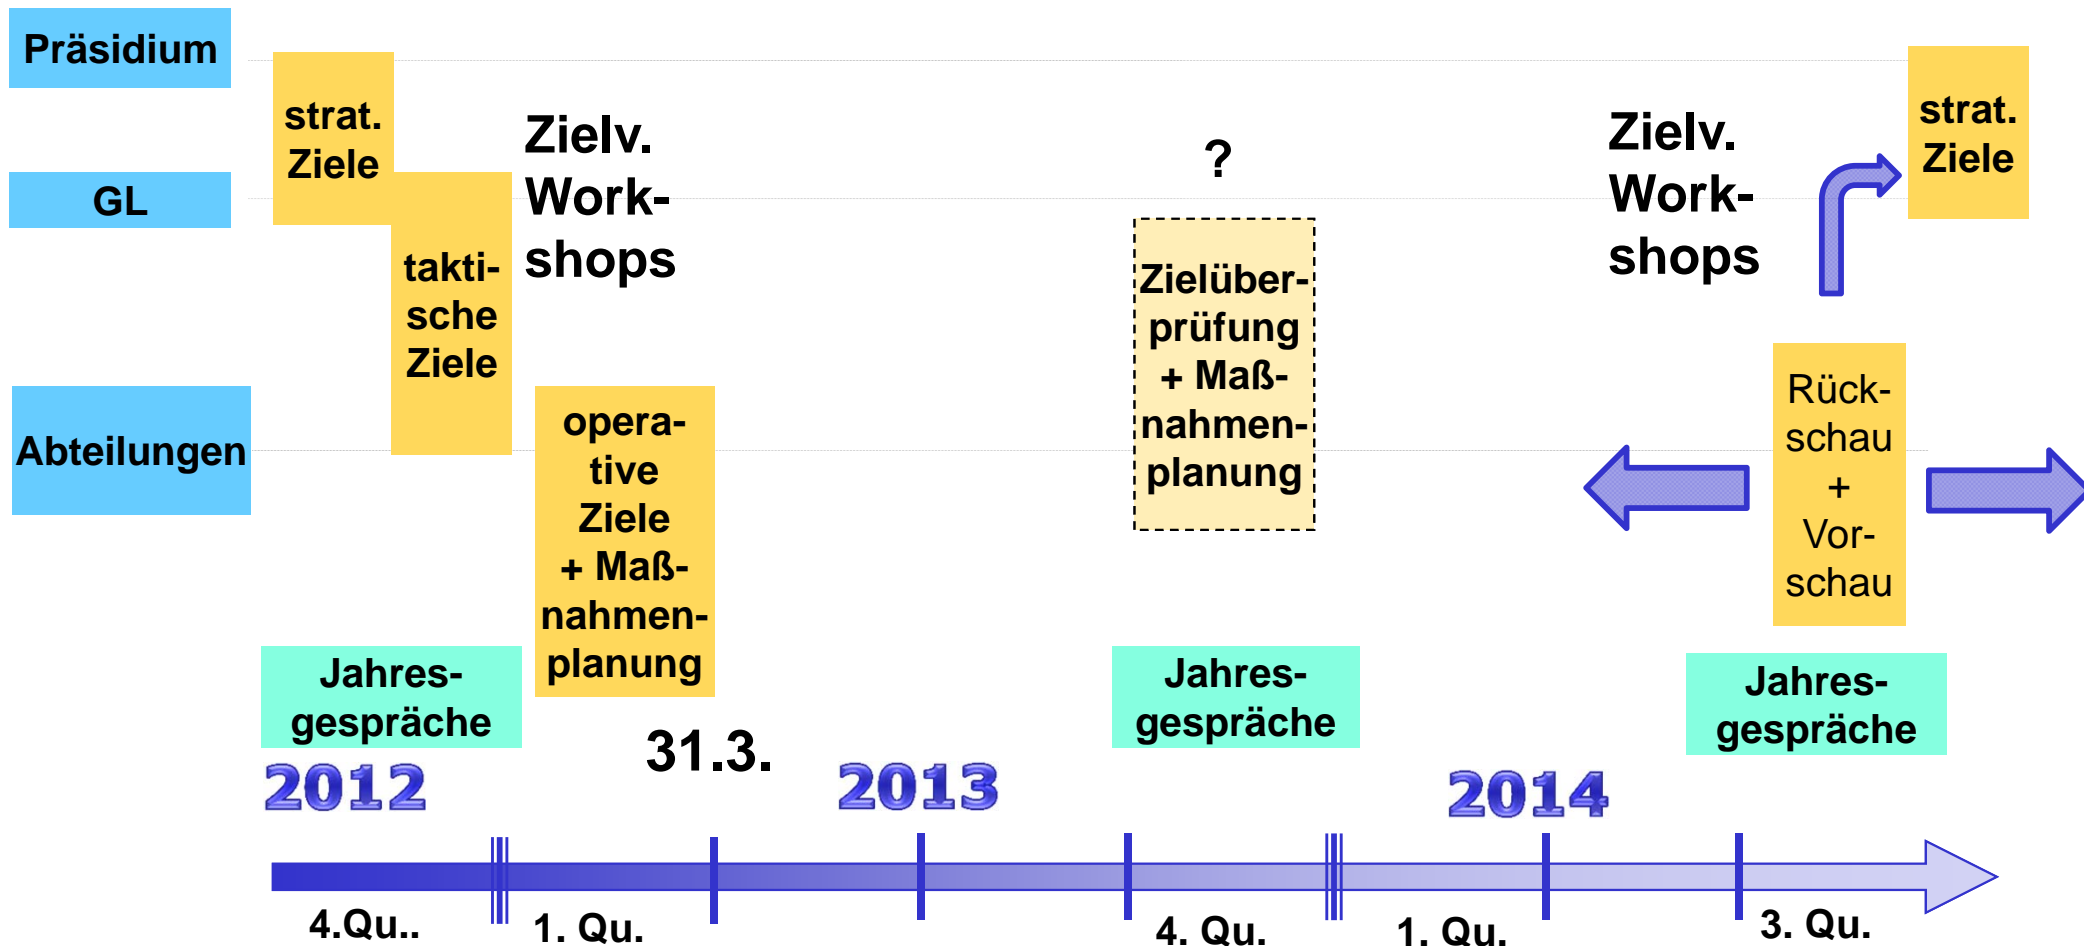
Präsidium

GL

Abteilungen

strat. Ziele

taktische Ziele

Zielv. Workshops

operative Ziele + Maßnahmenplanung

?

Zielüberprüfung + Maßnahmenplanung

Zielv. Workshops

strat. Ziele

Rückschau + Vorschau

Jahresgespräche

31.3.

Jahresgespräche

Jahresgespräche

2012

2013

2014

4.Qu..

1. Qu.

4. Qu.

1. Qu.

3. Qu.